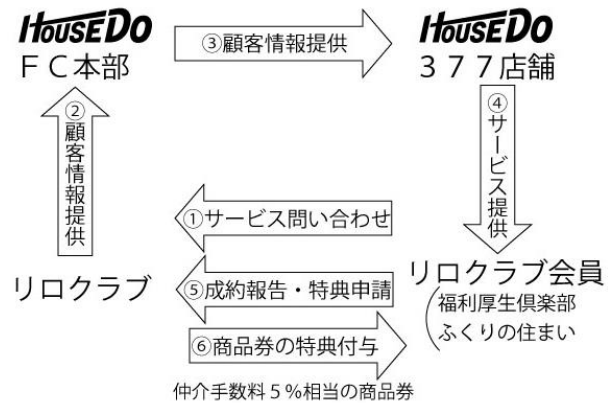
HOUSEDO
FC本部

③顧客情報提供

HOUSEDO
377店舗

②顧客情報提供

④サービス提供

①サービス問い合わせ

リロクラブ

⑤成約報告・特典申請

リロクラブ会員
福利厚生倶楽部
ふくりの住まい

⑥商品券の特典付与

仲介手数料5%相当の商品券